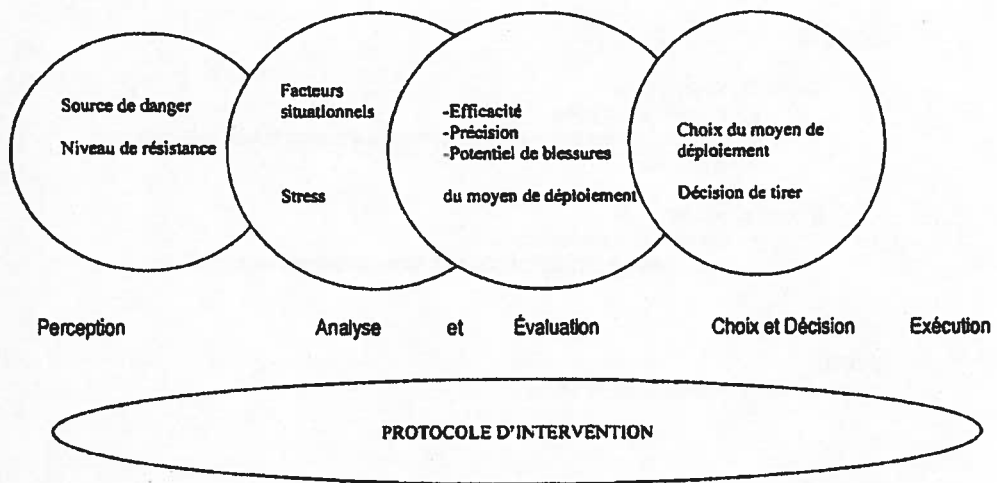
Source de danger

Niveau de résistance

Facteurs situationnels

Stress

-Efficacité
-Précision
-Potentiel de blessures

du moyen de déploiement

Choix du moyen de déploiement

Décision de tirer

Perception

Analyse et Évaluation

Choix et Décision

Exécution

PROTOCOLE D'INTERVENTION